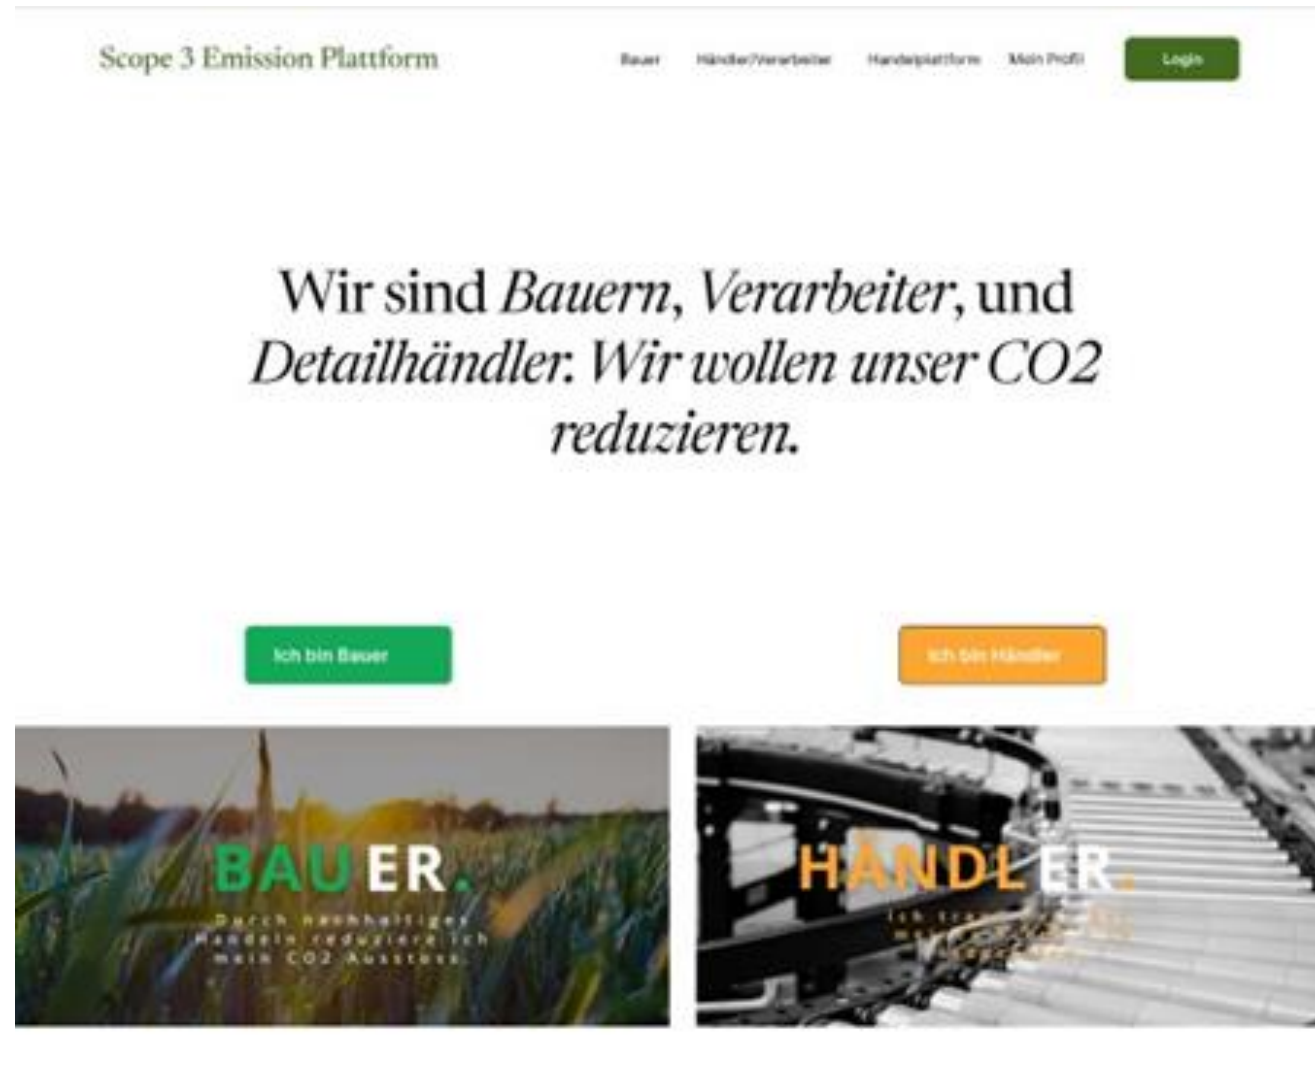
Scope 3 Emission Plattform

Bauer Händler/Verarbeiter Handelsplattform Mein Profil Login

Wir sind *Bauern*, *Verarbeiter*, und *Detailhändler. Wir wollen unser CO2 reduzieren.*

Ich bin Bauer

Ich bin Händler

BAUER.

Durch nachhaltiges Handeln reduziere ich mein CO2 Ausstoss.

HÄNDLER.

Ich tra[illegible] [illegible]